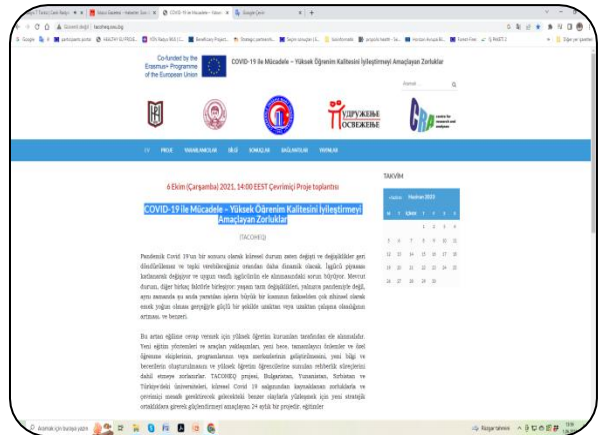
Co-funded by the Erasmus+ Programme of the European Union

COVID-19 ile Mücadele – Yüksek Öğrenim Kalitesini İyileştirmeyi Amaçlayan Zorluklar

Arama... Q

УДРУЖЕЊЕ ОСВЕЖЕЊЕ

PROJE YAYINLANMALAR SİLİŞ SONUÇLAR BAĞLANTILAR YAYINLAR

6 Ekim (Çarşamba) 2021, 14:00 EEST Çevrimiçi Proje toplantısı

COVID-19 ile Mücadele – Yüksek Öğrenim Kalitesini İyileştirmeyi Amaçlayan Zorluklar

(TACOHEQ)

Pandemik Covid 19'un bir sonucu olarak küresel durum neden değişti ve değişiklikler geri döndürülemez ve toplu verebileceğimiz oranda daha dinamik olarak. İşgücü piyasası kullanımlı değişiyor ve uygun vasıflı işgücünün ile olumsuzluğu sorun büyüyor. Mevcut durum, ilişki birkaç ikisi bileşiyor: yaşam tarzı değişiklikleri, yalnızca pandemiyle değil, aynı zamanda şu anda yarattığı işletme büyük bir kısmının faaliyeti çok nihisel olarak emek yoğun olması gerçeğiyle güçlü bir şekilde uzaktan veya uzaktan çalışma olasılığını artırmak, ve benzeri.

Bu artan eğilime cevap vermek için yüksek öğretim kurumları tarafından ele alınmalıdır. Yeni eğitim yöntemleri ve araçları yaklaşımları, yeni bece, tamamlayıcı öznelik ve özel öğrenme süreçlerini, programlarının veya merkezlerinin geliştirilmesini, yeni bilgi ve becerilerin oluşturulmasını ve yüksek öğretim öğrencilerine sunulan rekabetçi süreçlerini dahil etmeye zorlanırlar. TACOHEQ projesi, Bulgaristan, Yunanistan, Sırbistan ve Türkiye'deki üniversiteleri, küresel Covid 19 salgınından kaynaklanan zorluklarla ve çevrimiçi uzaklık gerektirilen gelecekteki benzer olaylarla yüzleşmek için yeni stratejik ortaklıklara gerekli güçlendirmeyi amaçlayan 24 aylık bir projedir. eğitimler

TAKVİM

Haziran 2022

P S Ç P C C P

Arama için buraya yazın